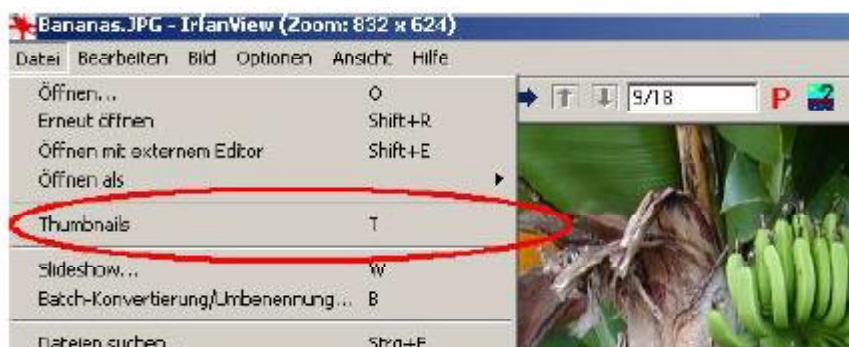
Bananas.JPG - IrfanView (Zoom: 832 x 624)

Datei Bearbeiten Bild Optionen Ansicht Hilfe

9/18 P

Öffnen... O
Erneut öffnen Shift+R
Öffnen mit externem Editor Shift+E
Öffnen als
Thumbnails T
Slideshow... W
Batch-Konvertierung/Umbenennung... B
Dateien suchen Strg+F